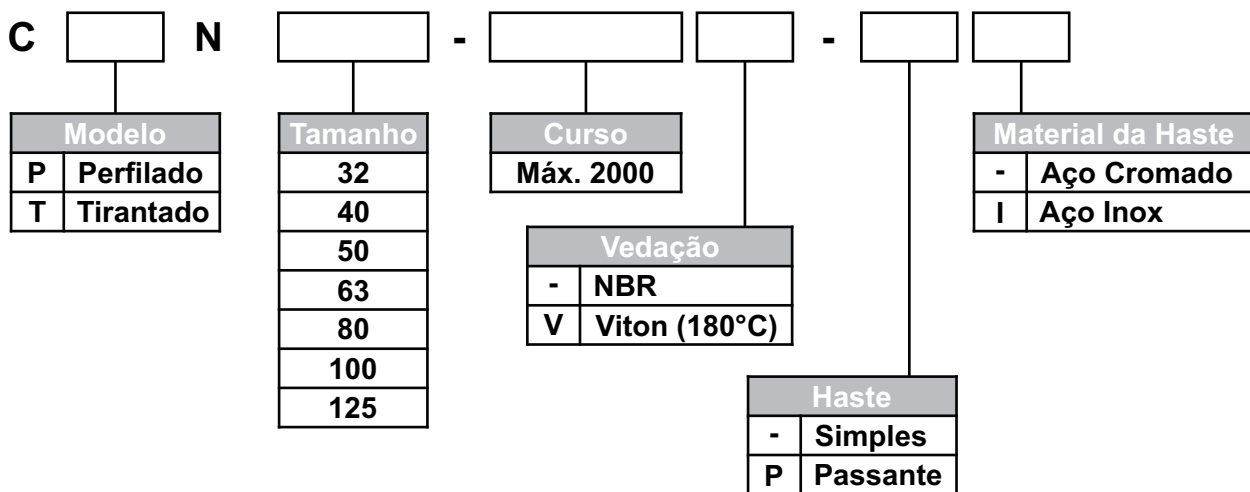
C N - -

| Modelo | |
|---|---|
| P | Perfilado |
| T | Tirantado |

| Tamanho |
|---|
| 32 |
| 40 |
| 50 |
| 63 |
| 80 |
| 100 |
| 125 |

| Curso |
|---|
| Máx. 2000 |

| Vedação | |
|---|---|
| - | NBR |
| V | Viton (180°C) |

| Haste | |
|---|---|
| - | Simples |
| P | Passante |

| Material da Haste | |
|---|---|
| - | Aço Cromado |
| I | Aço Inox |